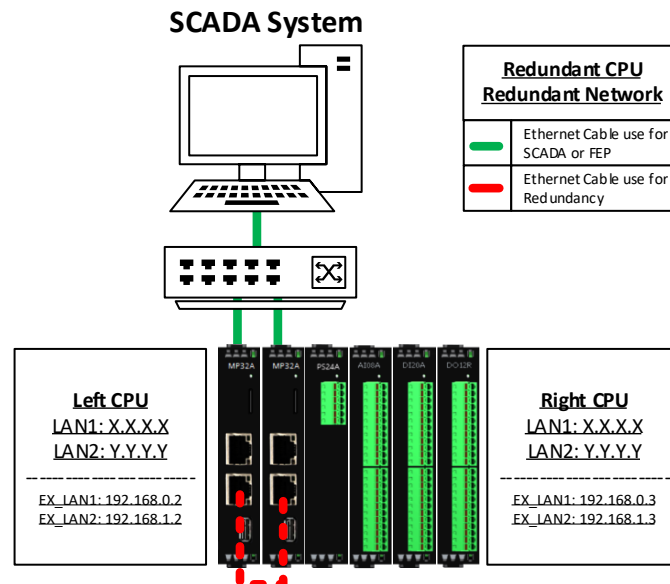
SCADA System

Redundant CPU
Redundant Network

Ethernet Cable use for SCADA or FEP

Ethernet Cable use for Redundancy

MP32A
MP32A
PS24A
AI08A
DI20A
DO12R

Left CPU
LAN1: X.X.X.X
LAN2: Y.Y.Y.Y
EX_LAN1: 192.168.0.2
EX_LAN2: 192.168.1.2

Right CPU
LAN1: X.X.X.X
LAN2: Y.Y.Y.Y
EX_LAN1: 192.168.0.3
EX_LAN2: 192.168.1.3